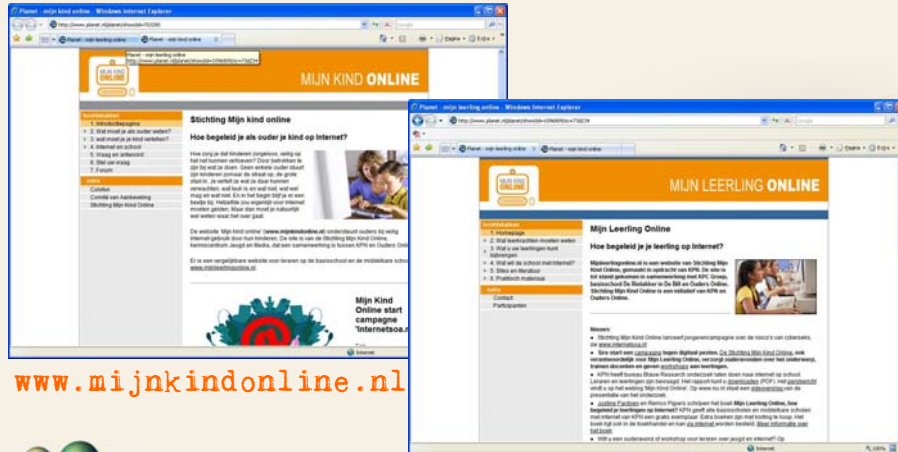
Planet - mijn kind online - Windows Internet Explorer

http://www.planet.nl/planet/show/id=703280

Planet - mijn kind online

MIJN KIND ONLINE

Stichting Mijn kind online

Hoe begeleid je als ouder je kind op Internet?

1. Introductiepagina
2. Wat moet je als ouder weten?
3. Wat moet je je kind vertellen?
4. Internet en school
5. Vraag en antwoord
6. Stel een vraag
7. Forum

Colofon
Comité van Aanbeveling
Stichting Mijn Kind Online

De website 'Mijn kind online' (www.mijnkindonline.nl)

Er is een vergelijkbare website voor leraren op de basisschool en de middelbare school: www.mijnleerlingonline.nl

Mijn Kind Online start campagne 'Internetsoa.nl'

Internet

www.mijnkindonline.nl

Planet - mijn leerling online - Windows Internet Explorer

http://www.planet.nl/planet/show/id=1096800/sc=73d234

Planet - mijn leerling online

MIJN LEERLING ONLINE

Mijn Leerling Online

Hoe begeleid je je leerling op Internet?

1. Homepage
2. Wat leerkrachten moeten weten
3. Wat u uw leerlingen kunt bijbrengen
4. Wat wil de school met internet?
5. Sites en literatuur
6. Praktisch materiaal

Contact
Participanten

Mijnleerlingonline.nl is een website van Stichting Mijn Kind Online, gemaakt in opdracht van KPN. De site is tot stand gekomen in samenwerking met KPC Groep, basisschool De Rietakker in De Bilt en Ouders Online. Stichting Mijn Kind Online is een initiatief van KPN en Ouders Online.

Nieuws:

Internet

100%